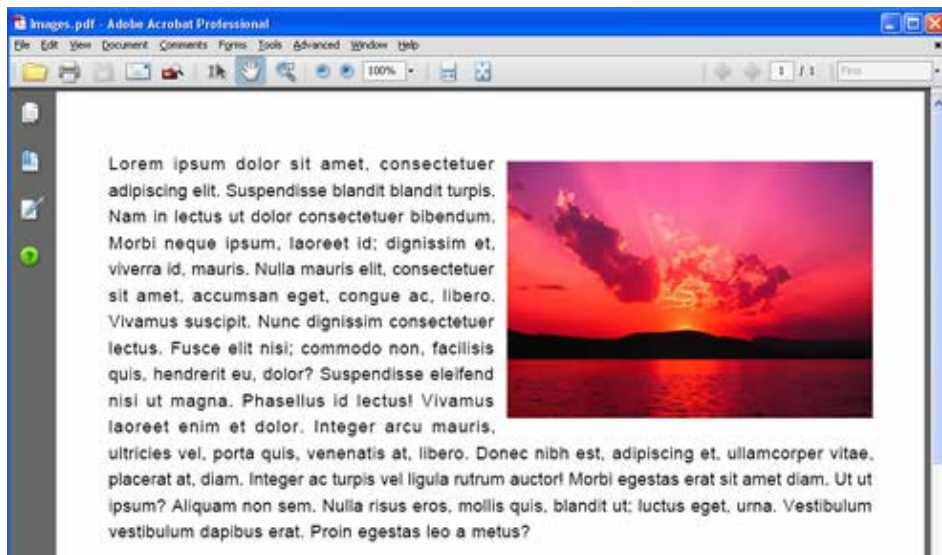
Images.pdf - Adobe Acrobat Professional

File Edit View Document Comments Forms Tools Advanced Window Help

100%

1 / 1

Find

Lorem ipsum dolor sit amet, consectetuer adipiscing elit. Suspendisse blandit blandit turpis. Nam in lectus ut dolor consectetuer bibendum. Morbi neque ipsum, laoreet id; dignissim et, viverra id, mauris. Nulla mauris elit, consectetuer sit amet, accumsan eget, congue ac, libero. Vivamus suscipit. Nunc dignissim consectetuer lectus. Fusce elit nisi; commodo non, facilisis quis, hendrerit eu, dolor? Suspendisse eleifend nisi ut magna. Phasellus id lectus! Vivamus laoreet enim et dolor. Integer arcu mauris, ultricies vel, porta quis, venenatis at, libero. Donec nibh est, adipiscing et, ullamcorper vitae, placerat at, diam. Integer ac turpis vel ligula rutrum auctor! Morbi egestas erat sit amet diam. Ut ut ipsum? Aliquam non sem. Nulla risus eros, mollis quis, blandit ut; luctus eget, urna. Vestibulum vestibulum dapibus erat. Proin egestas leo a metus?